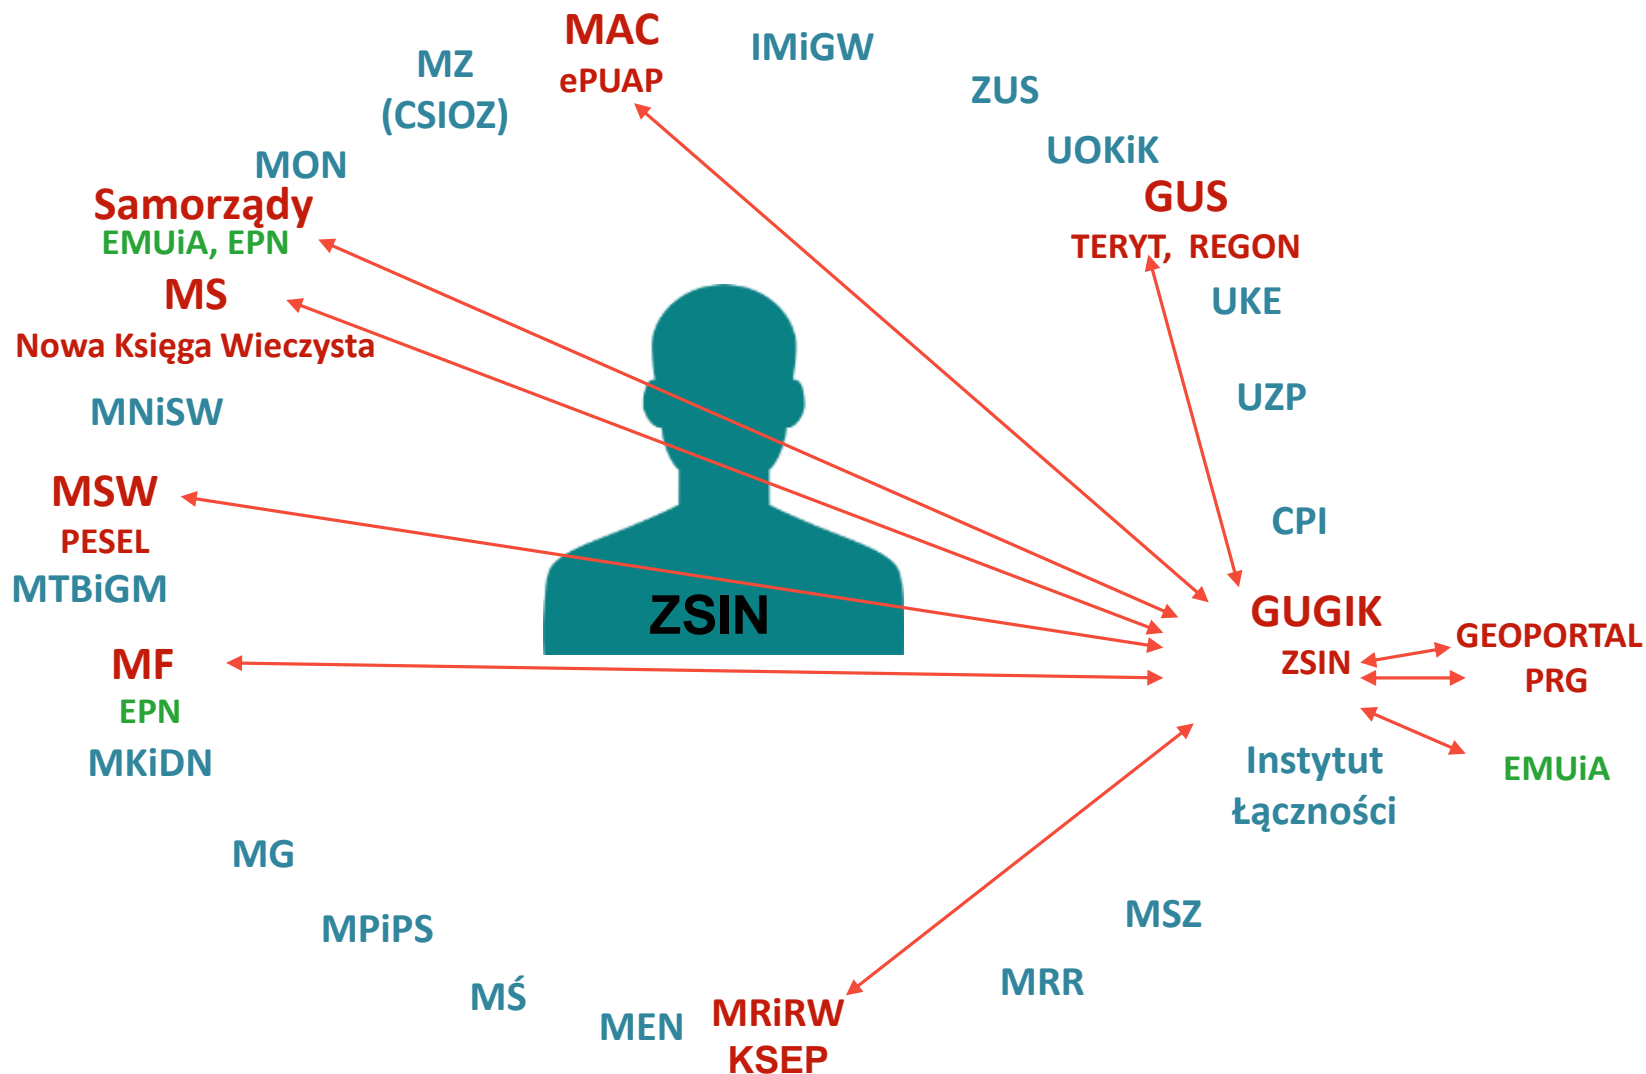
MAC
ePUAP

IMiGW

MZ
(CSIOZ)

ZUS

UOKiK

MON

Samorządy
EMUiA, EPN

GUS
TERYT, REGON

MS
Nowa Księga Wieczysta

UKE

MNiSW

UZP

MSW
PESEL

CPI

MTBiGM

ZSIN

GUGIK
ZSIN

GEOPORTAL
PRG

MF
EPN

EMUiA

MKiDN

Instytut
Łączności

MG

MPiPS

MSZ

MŚ

MRR

MEN

MRiRW
KSEP